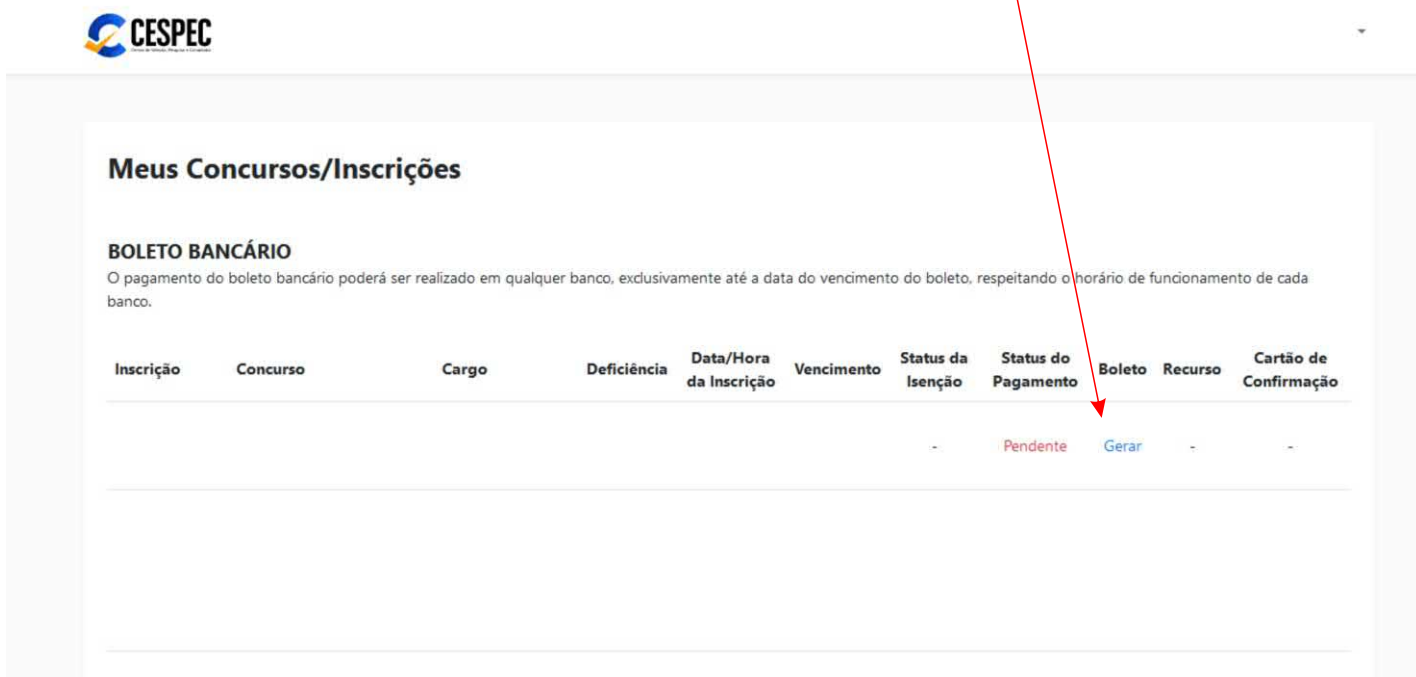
CESPEC
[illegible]

Meus Concursos/Inscrições

BOLETO BANCÁRIO
O pagamento do boleto bancário poderá ser realizado em qualquer banco, exclusivamente até a data do vencimento do boleto, respeitando o horário de funcionamento de cada banco.

| Inscrição | Concurso | Cargo | Deficiência | Data/Hora da Inscrição | Vencimento | Status da Isenção | Status do Pagamento | Boleto | Recurso | Cartão de Confirmação |
|---|---|---|---|---|---|---|---|---|---|---|
| | | | | | | - | Pendente | Gerar | - | - |